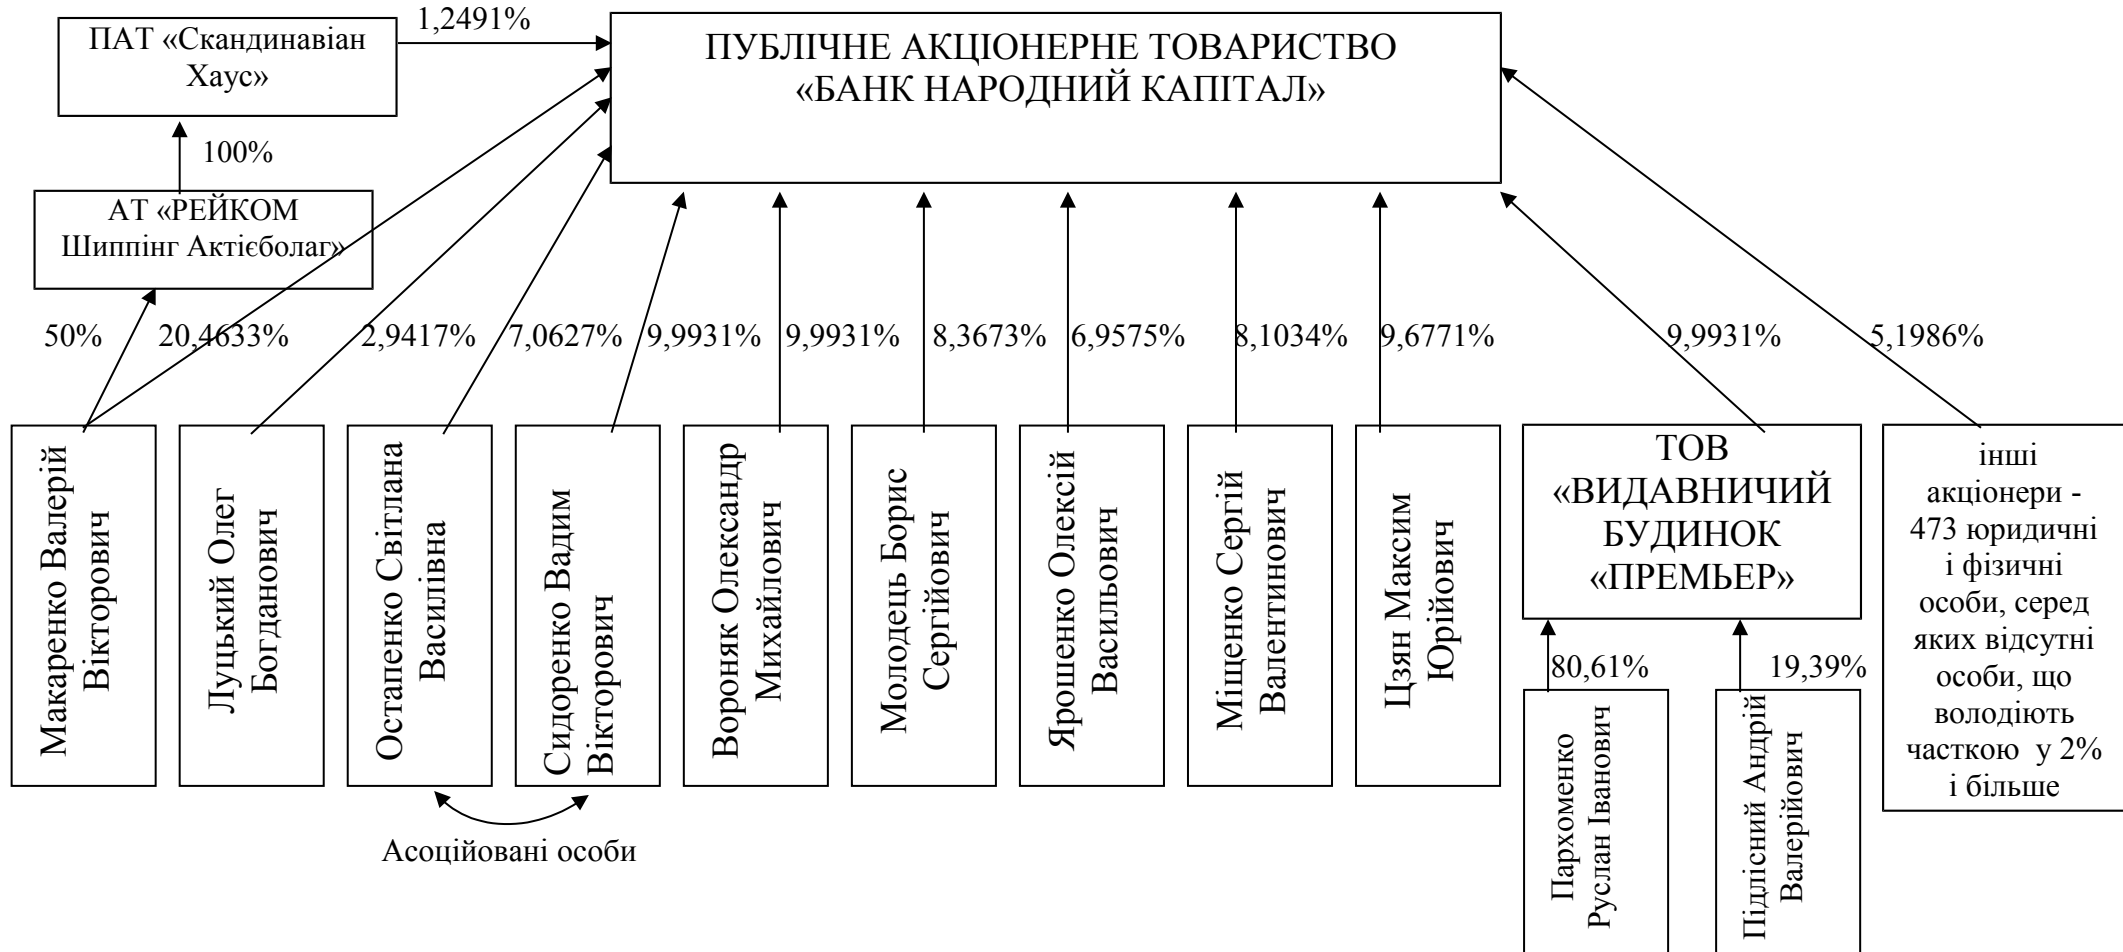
ПАТ «Скандинавіан Хаус»

1,2491%

ПУБЛІЧНЕ АКЦІОНЕРНЕ ТОВАРИСТВО «БАНК НАРОДНИЙ КАПІТАЛ»

100%

АТ «РЕЙКОМ Шиппінг Актієболаг»

50%

20,4633%

2,9417%

7,0627%

9,9931%

9,9931%

8,3673%

6,9575%

8,1034%

9,6771%

9,9931%

5,1986%

Макаренко Валерій Вікторович

Луцький Олег Богданович

Остапенко Світлана Василівна

Сидоренко Вадим Вікторович

Вороняк Олександр Михайлович

Молодець Борис Сергійович

Ярошенко Олексій Васильович

Міщенко Сергій Валентинович

Цзян Максим Юрійович

ТОВ «ВИДАВНИЧИЙ БУДИНОК «ПРЕМЬЕР»

інші акціонери - 473 юридичні і фізичні особи, серед яких відсутні особи, що володіють часткою у 2% і більше

80,61%

19,39%

Пархоменко Руслан Іванович

Підлісний Андрій Валерійович

Асоційовані особи